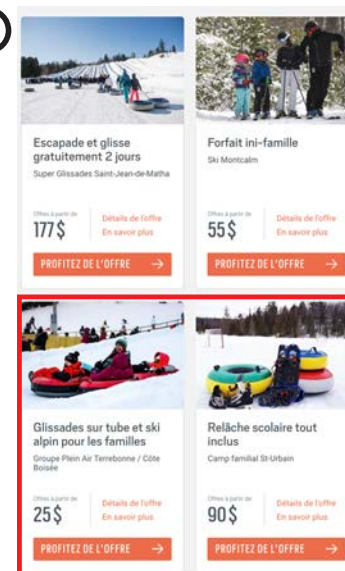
Escapade et glisse gratuitement 2 jours

Super Glissades Saint-Jean-de-Matha

Offres à partir de

177$

Détails de l'offre

En savoir plus

PROFITEZ DE L'OFFRE

Forfait ini-famille

Ski Montcalm

Offres à partir de

55$

Détails de l'offre

En savoir plus

PROFITEZ DE L'OFFRE

Glissades sur tube et ski alpin pour les familles

Groupe Plein Air Terrebonne / Côte Boisée

Offres à partir de

25$

Détails de l'offre

En savoir plus

PROFITEZ DE L'OFFRE

Relâche scolaire tout inclus

Camp familial St-Urbain

Offres à partir de

90$

Détails de l'offre

En savoir plus

PROFITEZ DE L'OFFRE